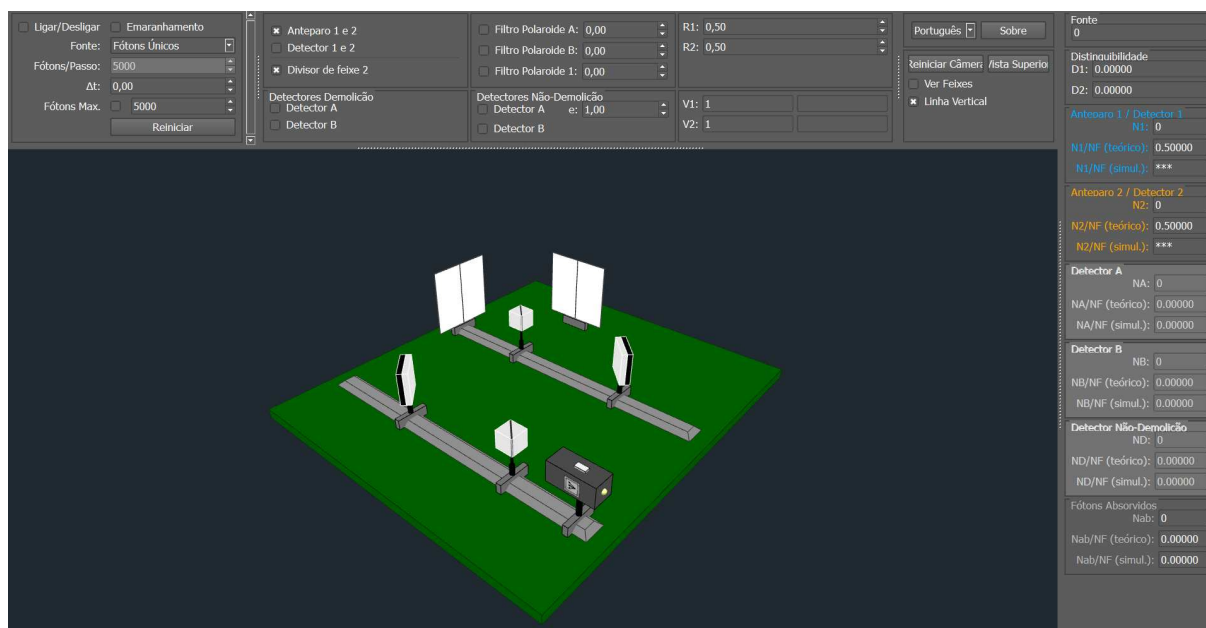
Ligar/Desligar
Emaranhamento
Fonte: Fótons Únicos
Fótons/Passo: 5000
Δt: 0,00
Fótons Max. 5000
Reiniciar

Anteparo 1 e 2
Detector 1 e 2
Divisor de feixe 2
Detectores Demolição
Detector A
Detector B

Filtro Polaroide A: 0,00
Filtro Polaroide B: 0,00
Filtro Polaroide 1: 0,00
Detectores Não-Demolição
Detector A e: 1,00
Detector B

R1: 0,50
R2: 0,50
V1: 1
V2: 1

Português
Sobre
Reiniciar Câmera
Vista Superior
Ver Feixes
Linha Vertical

Fonte
0
Distinguibilidade
D1: 0.00000
D2: 0.00000
Anteparo 1 / Detector 1
N1: 0
N1/NF (teórico): 0.50000
N1/NF (simul.): ***
Anteparo 2 / Detector 2
N2: 0
N2/NF (teórico): 0.50000
N2/NF (simul.): ***
Detector A
NA: 0
NA/NF (teórico): 0.00000
NA/NF (simul.): 0.00000
Detector B
NB: 0
NB/NF (teórico): 0.00000
NB/NF (simul.): 0.00000
Detector Não-Demolição
ND: 0
ND/NF (teórico): 0.00000
ND/NF (simul.): 0.00000
Fótons Absorvidos
Nab: 0
Nab/NF (teórico): 0.00000
Nab/NF (simul.): 0.00000